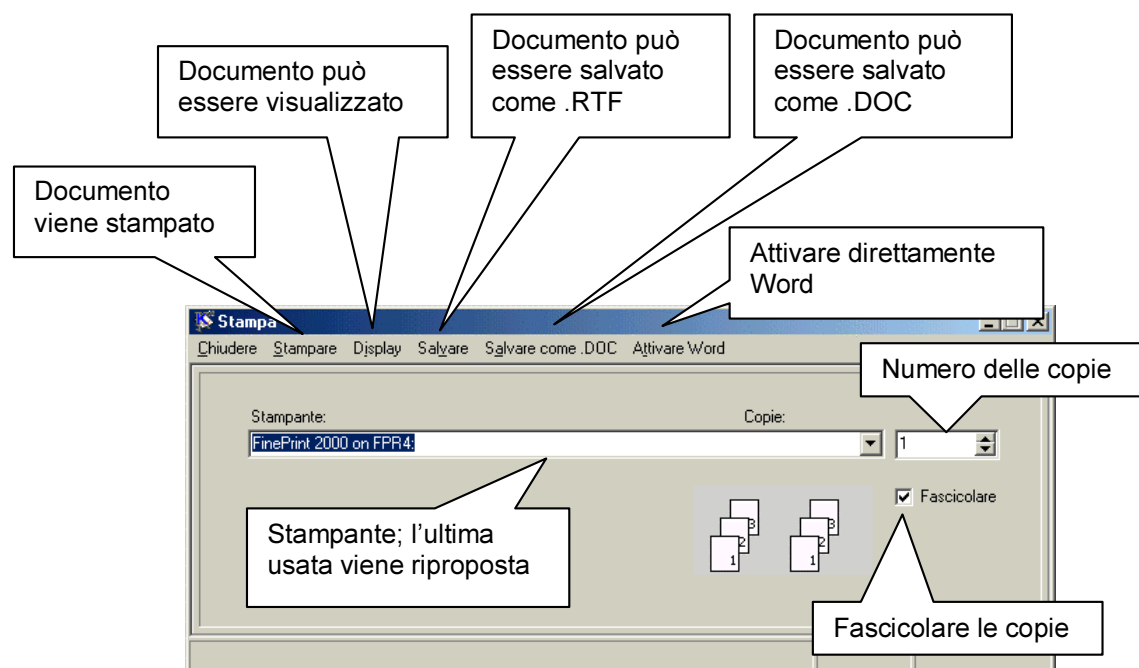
Documento può essere visualizzato

Documento può essere salvato come .RTF

Documento può essere salvato come .DOC

Documento viene stampato

Attivare direttamente Word

Stampa

Chiudere Stampare Display Salvare Salvare come .DOC Attivare Word

Numero delle copie

Stampante:

Copie:

FinePrint 2000 on FPR4:

1

Fascicolare

3
2
1

3
2
1

Stampante; l'ultima usata viene riproposta

Fascicolare le copie